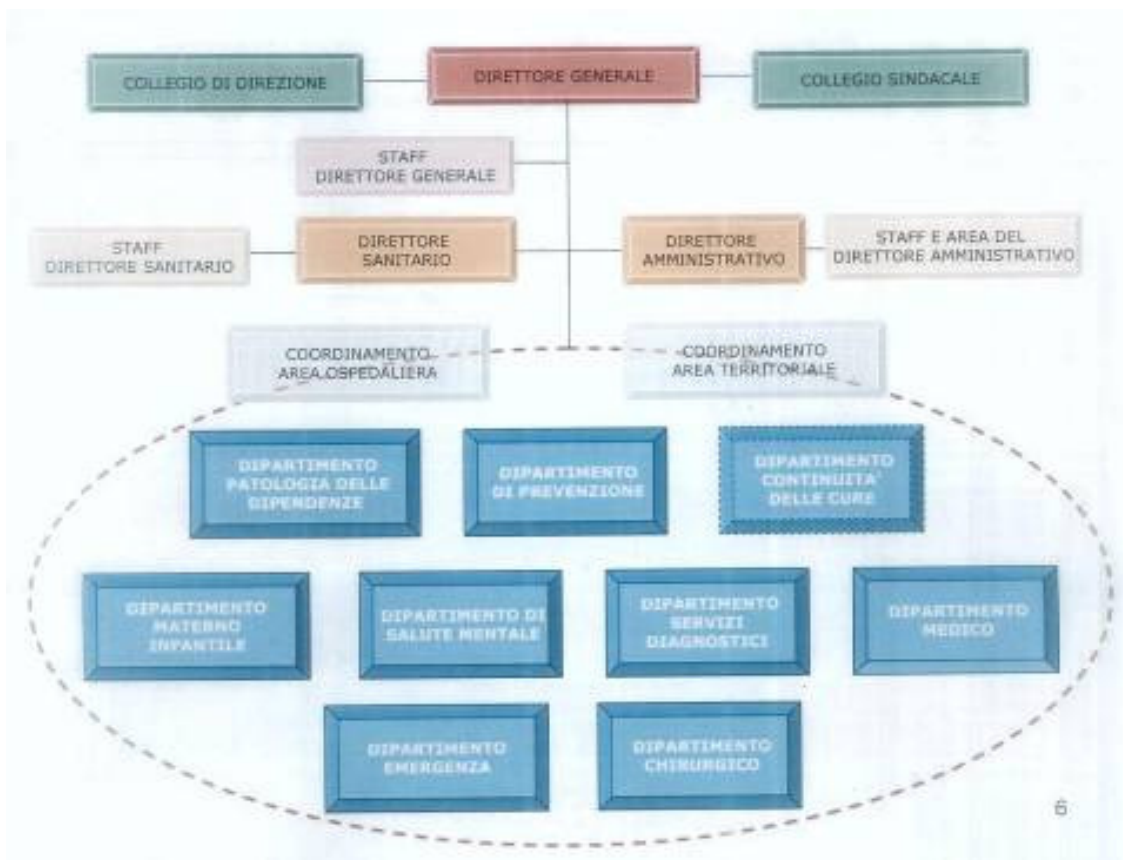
COLLEGIO DI DIREZIONE

DIRETTORE GENERALE

COLLEGIO SINDACALE

STAFF DIRETTORE GENERALE

STAFF DIRETTORE SANITARIO

DIRETTORE SANITARIO

DIRETTORE AMMINISTRATIVO

STAFF E AREA DEL DIRETTORE AMMINISTRATIVO

COORDINAMENTO AREA OSPEDALIERA

COORDINAMENTO AREA TERRITORIALE

DIPARTIMENTO PATOLOGIA DELLE DIPENDENZE

DIPARTIMENTO DI PREVENZIONE

DIPARTIMENTO CONTINUITA' DELLE CURE

DIPARTIMENTO MATERNO INFANTILE

DIPARTIMENTO DI SALUTE MENTALE

DIPARTIMENTO SERVIZI DIAGNOSTICI

DIPARTIMENTO MEDICO

DIPARTIMENTO EMERGENZA

DIPARTIMENTO CHIRURGICO

6